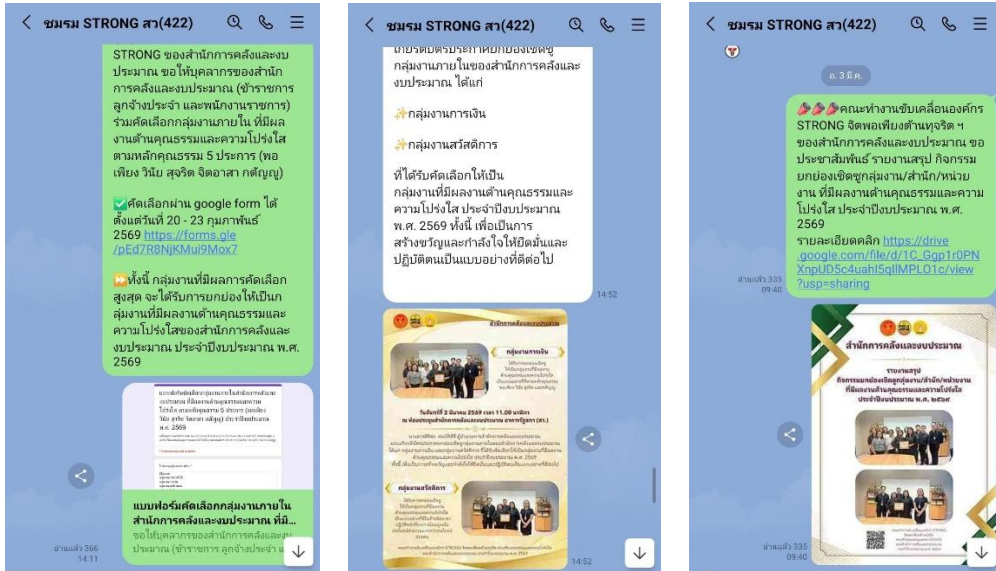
< ชมรม STRONG สง(422)

STRONG ของสำนักการคลังและงบประมาณ ขอให้บุคลากรของสำนักการคลังและงบประมาณ (ข้าราชการ ลูกจ้างประจำ และพนักงานราชการ) ร่วมคัดเลือกกลุ่มงานภายใน ที่มีผลงานด้านคุณธรรมและความโปร่งใส ตามหลักคุณธรรม 5 ประการ (พอเพียง วินัย สุจริต จิตอาสา กตัญญู)

✅คัดเลือกผ่าน google form ได้ตั้งแต่วันที่ 20 - 23 กุมภาพันธ์ 2569 https://forms.gle/pEd7R8NjKMui9Mox7

⏩ทั้งนี้ กลุ่มงานที่มีผลการคัดเลือกสูงสุด จะได้รับการยกย่องให้เป็นกลุ่มงานที่มีผลงานด้านคุณธรรมและความโปร่งใสของสำนักการคลังและงบประมาณ ประจำปีงบประมาณ พ.ศ. 2569

แบบฟอร์มคัดเลือกกลุ่มงานภายในสำนักการคลังและงบประมาณ ที่มี...
ขอให้บุคลากรของสำนักการคลังและงบประมาณ (ข้าราชการ ลูกจ้างประจำ ...

อ่านแล้ว 366
14:11

< ชมรม STRONG สง(422)

กลุ่มงานภายในของสำนักการคลังและงบประมาณ ได้แก่

✨กลุ่มงานการเงิน

✨กลุ่มงานสวัสดิการ

ที่ได้รับคัดเลือกให้เป็นกลุ่มงานที่มีผลงานด้านคุณธรรมและความโปร่งใส ประจำปีงบประมาณ พ.ศ. 2569 ทั้งนี้ เพื่อเป็นการสร้างขวัญและกำลังใจให้ยึดมั่นและปฏิบัติตนเป็นแบบอย่างที่ดีต่อไป

14:52

สำนักการคลังและงบประมาณ
กลุ่มงานการเงิน
วันจันทร์ที่ 2 มีนาคม 2569 เวลา 11.00 นาฬิกา
ณ ห้องประชุมสำนักการคลังและงบประมาณ อาคารรัฐสภา (สภ.)
กลุ่มงานสวัสดิการ

14:52

< ชมรม STRONG สง(422)

อ. 3 มี.ค.

🎉🎉🎉คณะทำงานขับเคลื่อนองค์กร STRONG จิตพอเพียงต้านทุจริต ฯ ของสำนักการคลังและงบประมาณ ขอประชาสัมพันธ์ รายงานสรุป กิจกรรมยกย่องเชิดชูกลุ่มงาน/สำนัก/หน่วยงาน ที่มีผลงานด้านคุณธรรมและความโปร่งใส ประจำปีงบประมาณ พ.ศ. 2569
รายละเอียดคลิก https://drive.google.com/file/d/1C_Ggp1r0PNXnpUD5c4uahl5qlIMPLO1c/view?usp=sharing

อ่านแล้ว 335
09:40

สำนักการคลังและงบประมาณ
รายงานสรุป
กิจกรรมยกย่องเชิดชูกลุ่มงาน/สำนัก/หน่วยงาน ที่มีผลงานด้านคุณธรรมและความโปร่งใส ประจำปีงบประมาณ พ.ศ. ๒๕๖๙

อ่านแล้ว 335
09:40